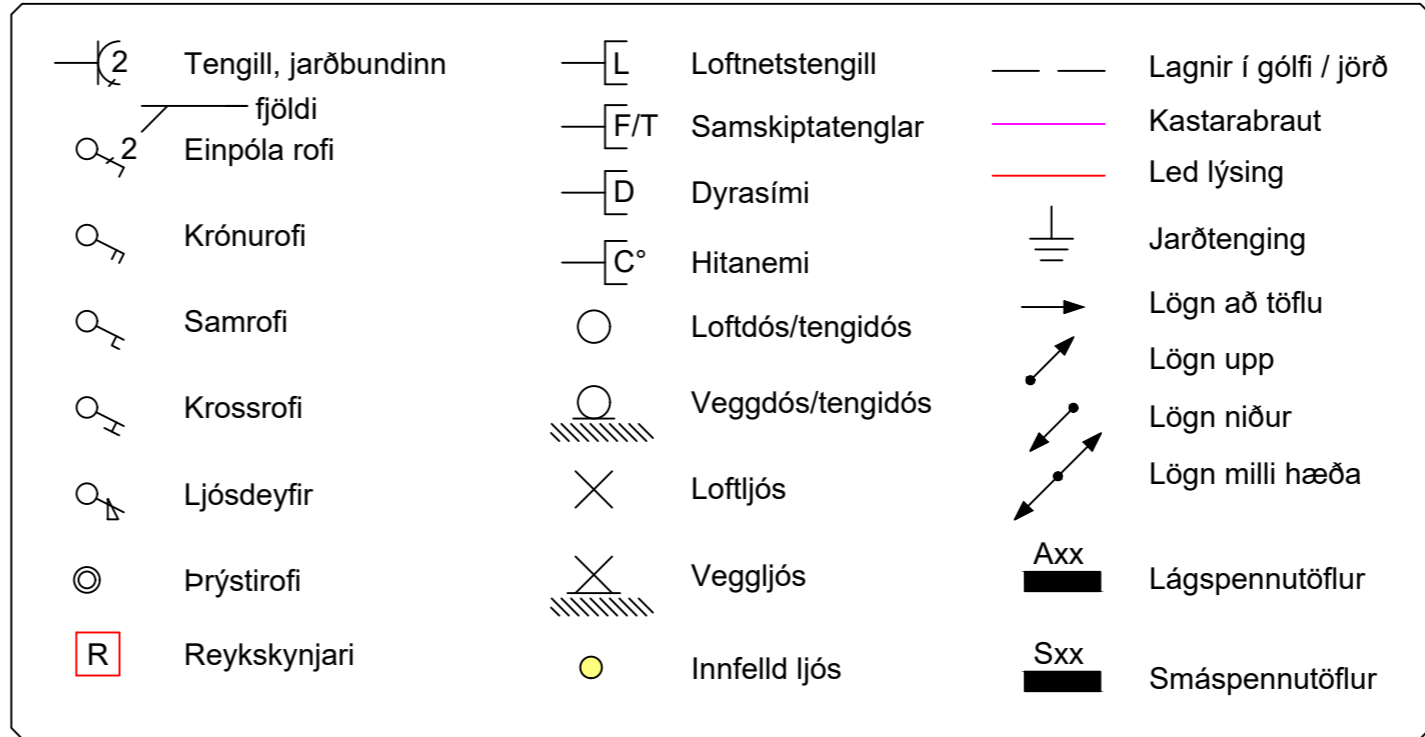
2 Tengill, jarðbundinn

fjöldi

2 Einpóla rofi

Krónurofi

Samrofi

Krossrofi

Ljósdeyfir

Þrýstirofi

R Reykskynjari

L Loftnetstengill

F/T Samskiptatenglar

D Dyrasími

C° Hitanemi

Loftdós/tengidós

Veggdós/tengidós

Loftljós

Veggljós

Innfelld ljós

Lagnir í gólfi / jörð

Kastarabraut

Led lýsing

Jarðtenging

Lögn að töflu

Lögn upp

Lögn niður

Lögn milli hæða

Axx Lágspennutöflur

Sxx Smáspennutöflur